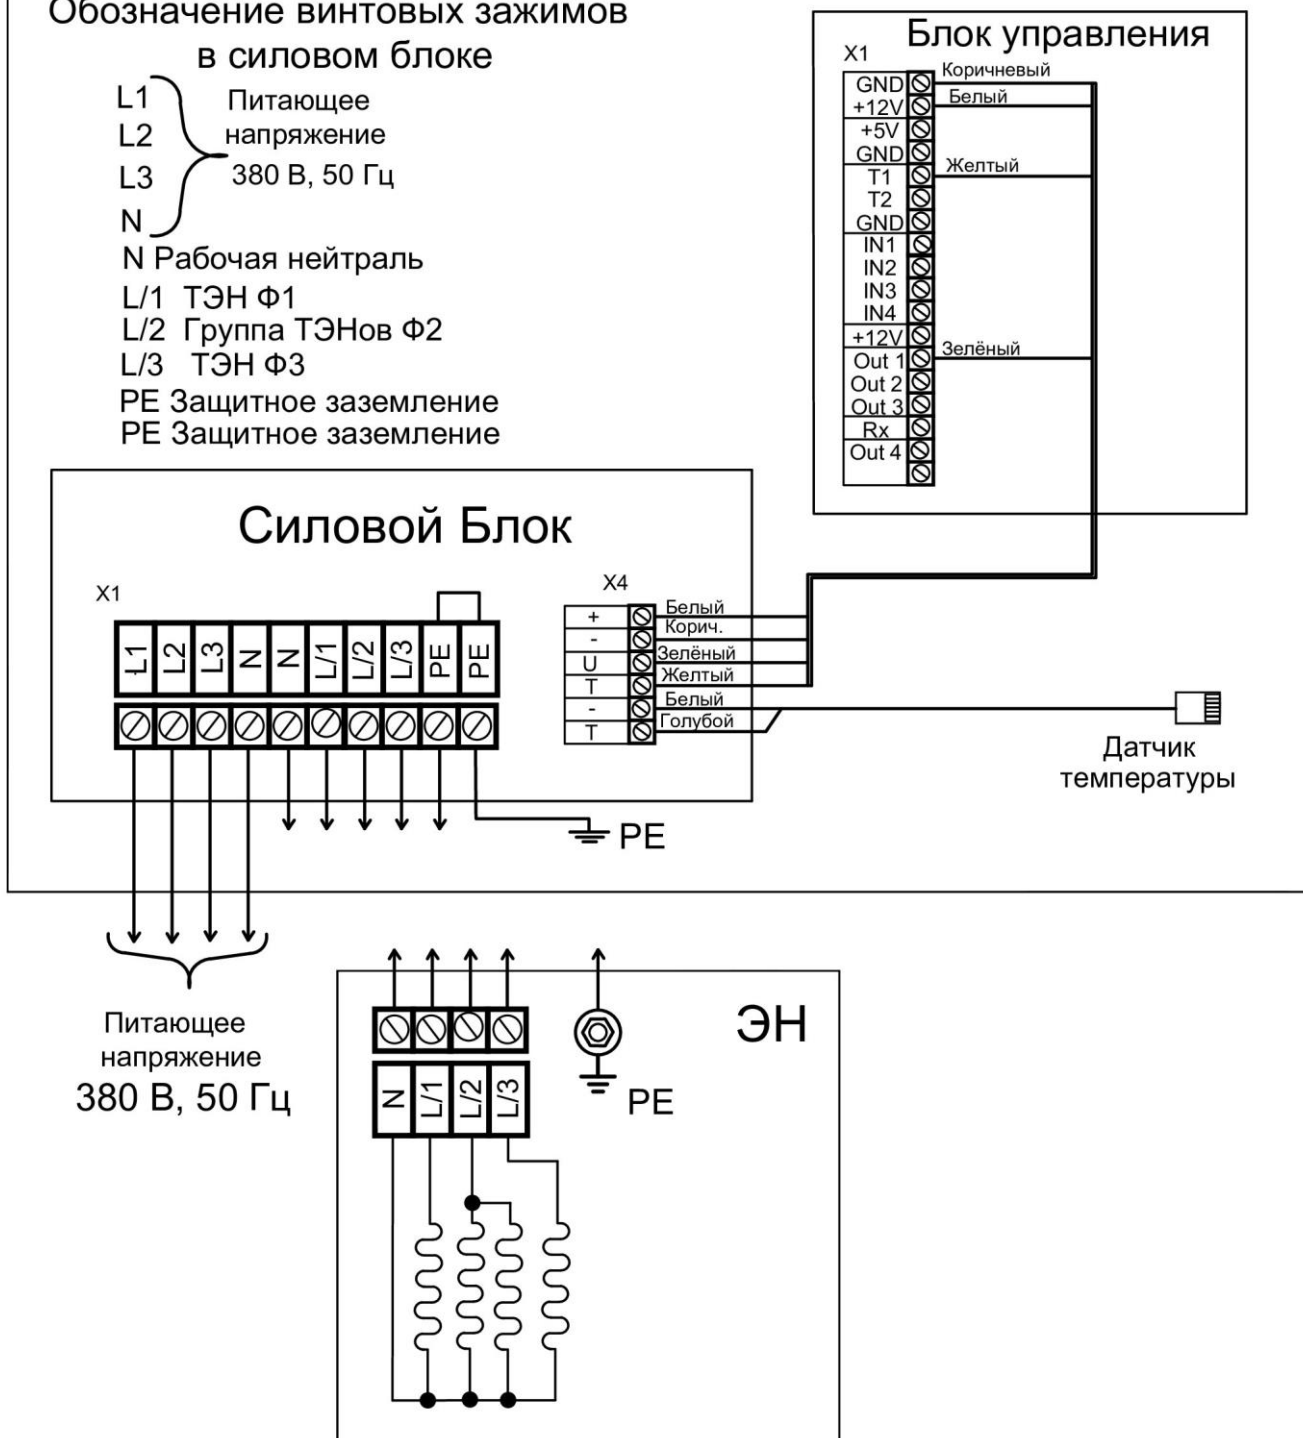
Обозначение винтовых зажимов в силовом блоке

L1
L2
L3
N
Питающее напряжение 380 В, 50 Гц

N Рабочая нейтраль
L/1 ТЭН Ф1
L/2 Группа ТЭНов Ф2
L/3 ТЭН Ф3
PE Защитное заземление
PE Защитное заземление

Блок управления

X1

| | |
|---|---|
| GND | Коричневый |
| +12V | Белый |
| +5V | |
| GND | Желтый |
| T1 | |
| T2 | |
| GND | |
| IN1 | |
| IN2 | |
| IN3 | |
| IN4 | |
| +12V | Зелёный |
| Out 1 | |
| Out 2 | |
| Out 3 | |
| Rx | |
| Out 4 | |

Силовой Блок

X1

L1 L2 L3 N N L/1 L/2 L/3 PE PE

X4

| | |
|---|---|
| + | Белый |
| - | Корич. |
| U | Зелёный |
| T | Желтый |
| - | Белый |
| T | Голубой |

Датчик температуры

PE

Питающее напряжение 380 В, 50 Гц

ЭН

N L/1 L/2 L/3

PE